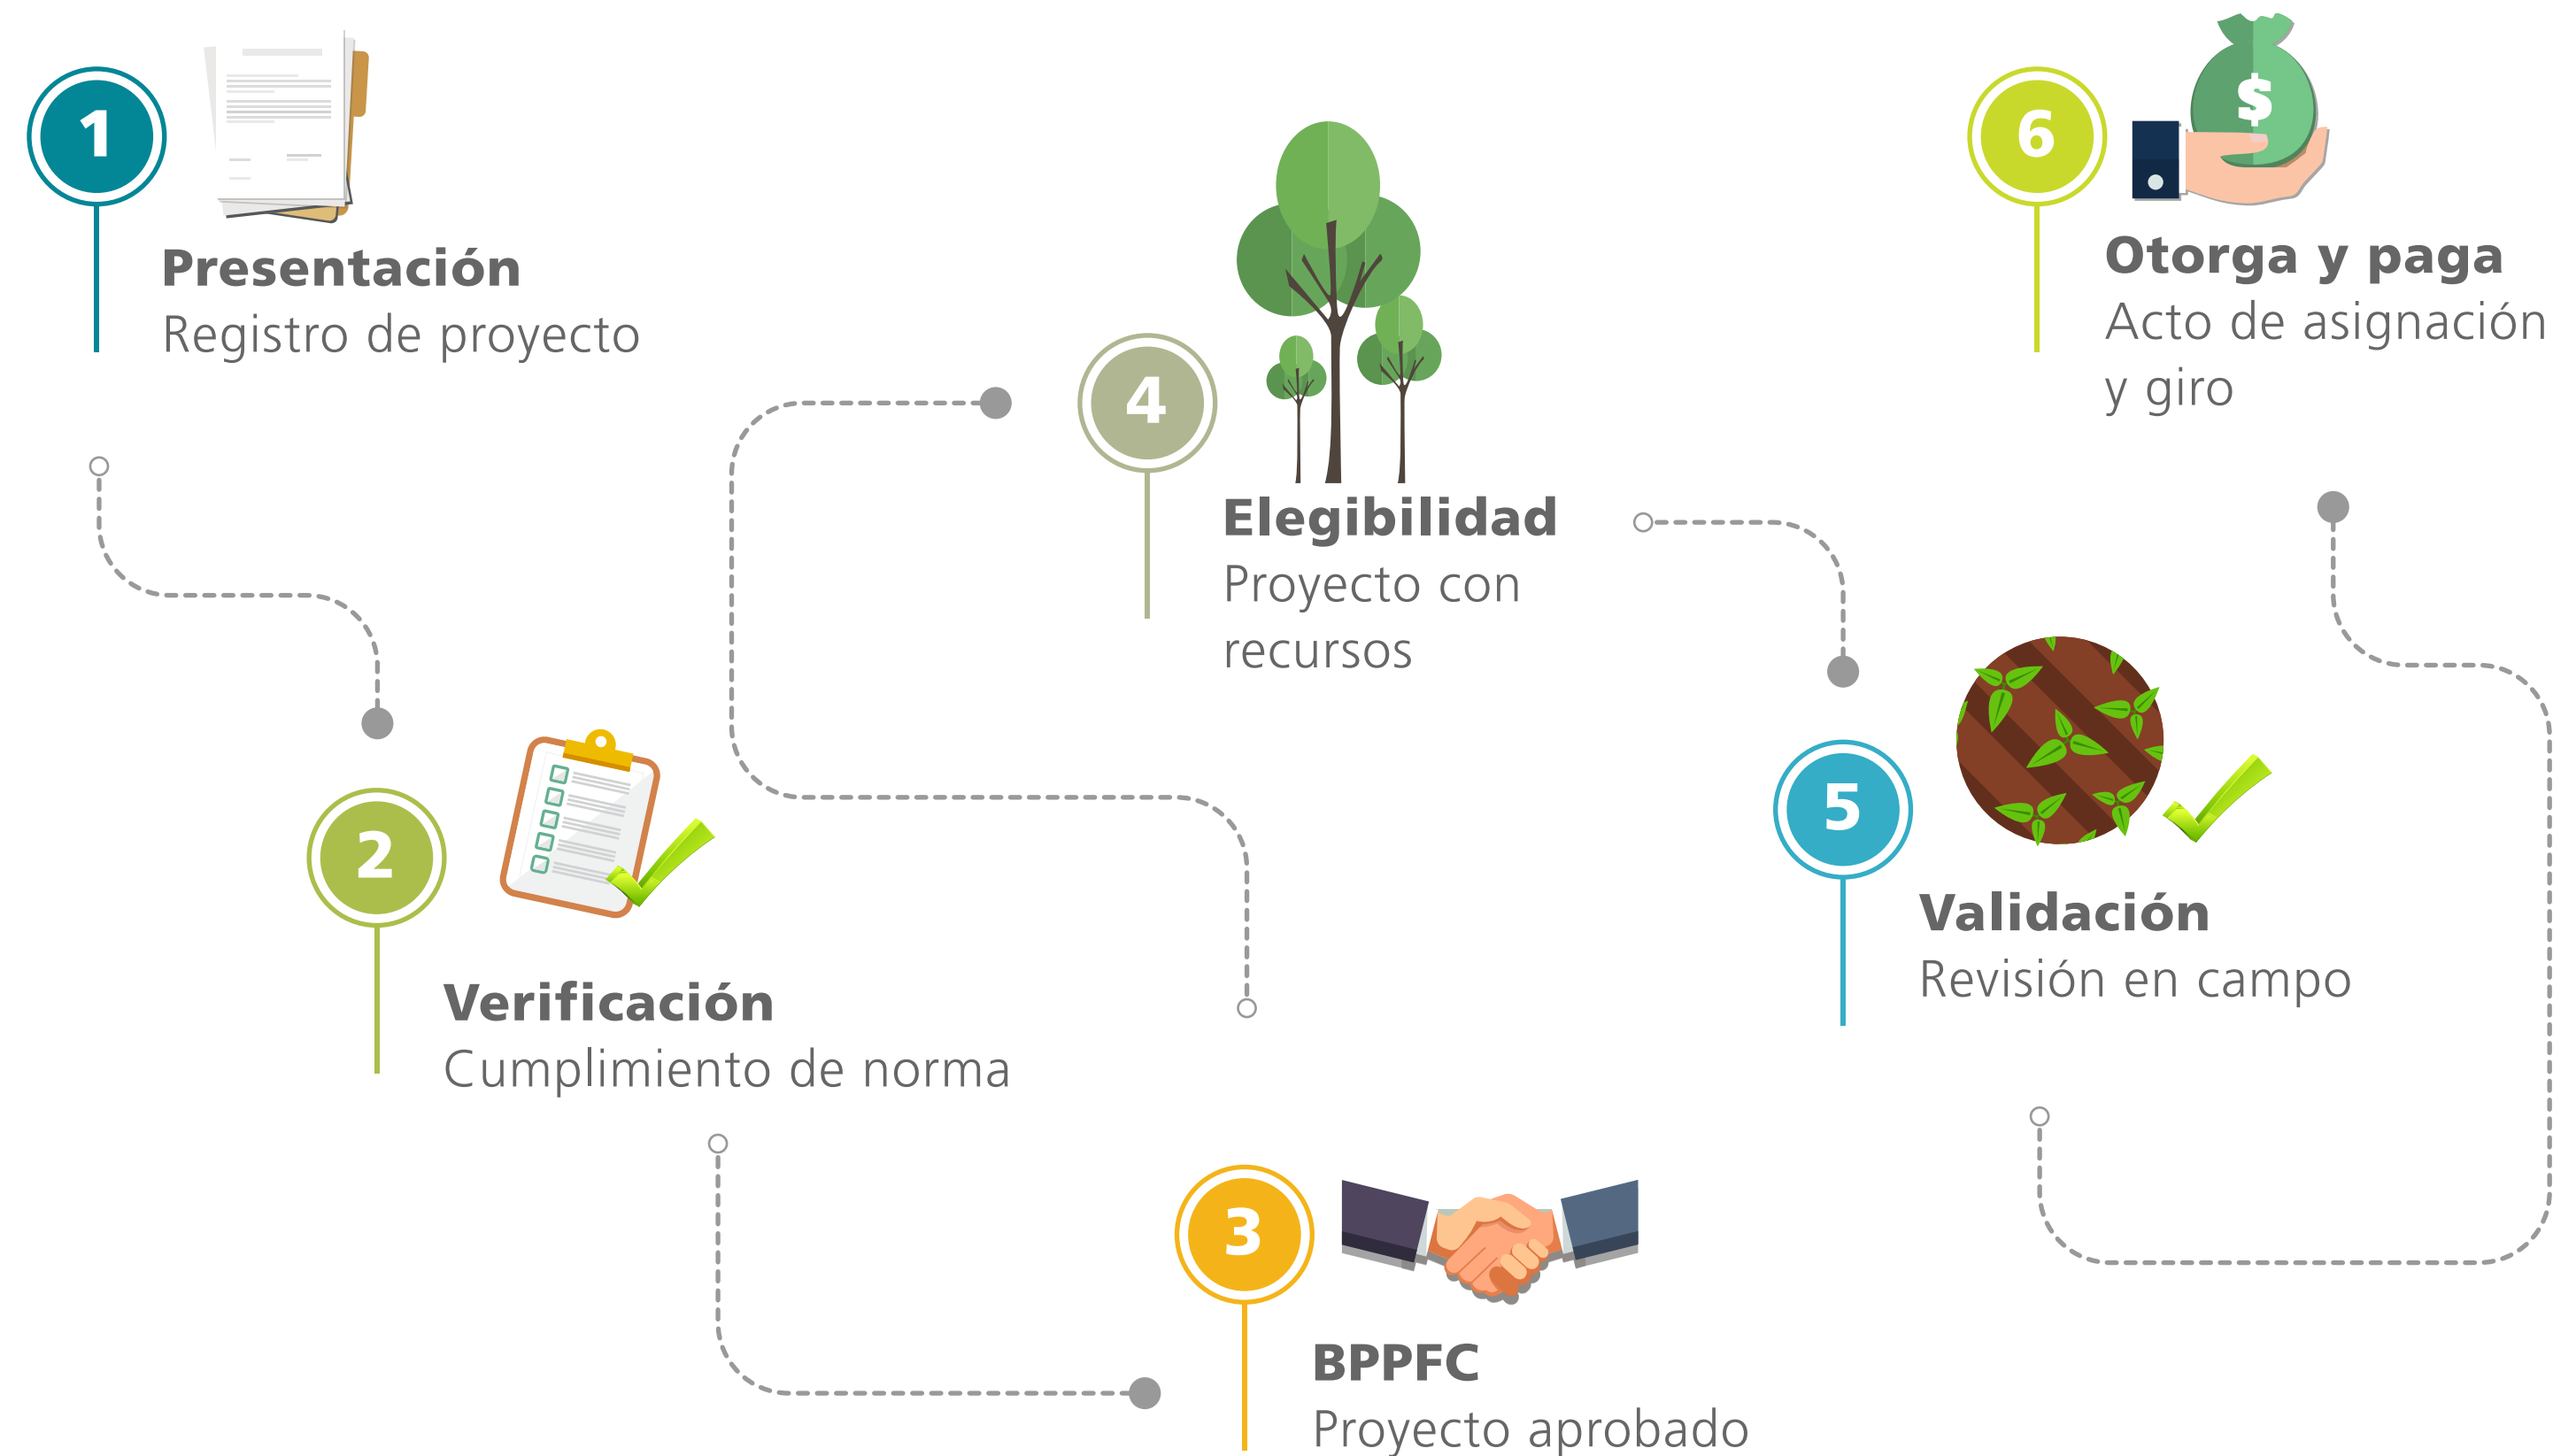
1
Presentación
Registro de proyecto

2
Verificación
Cumplimiento de norma

3
BPPFC
Proyecto aprobado

4
Elegibilidad
Proyecto con recursos

5
Validación
Revisión en campo

6
$
Otorga y paga
Acto de asignación y giro